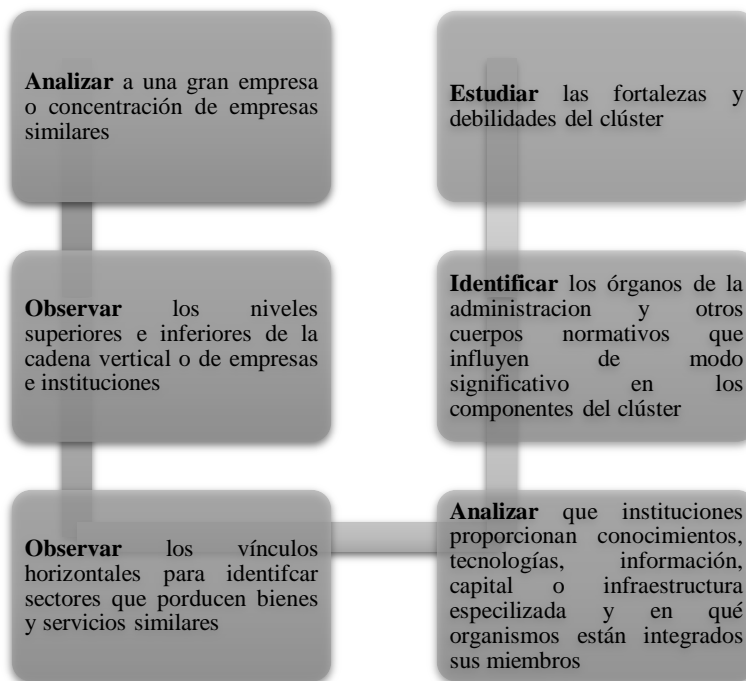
**Analizar** a una gran empresa o concentración de empresas similares

**Observar** los niveles superiores e inferiores de la cadena vertical o de empresas e instituciones

**Observar** los vínculos horizontales para identifcar sectores que porducen bienes y servicios similares

**Analizar** que instituciones proporcionan conocimientos, tecnologías, información, capital o infraestructura especilizada y en qué organismos están integrados sus miembros

**Identificar** los órganos de la administracion y otros cuerpos normativos que influyen de modo significativo en los componentes del clúster

**Estudiar** las fortalezas y debilidades del clúster